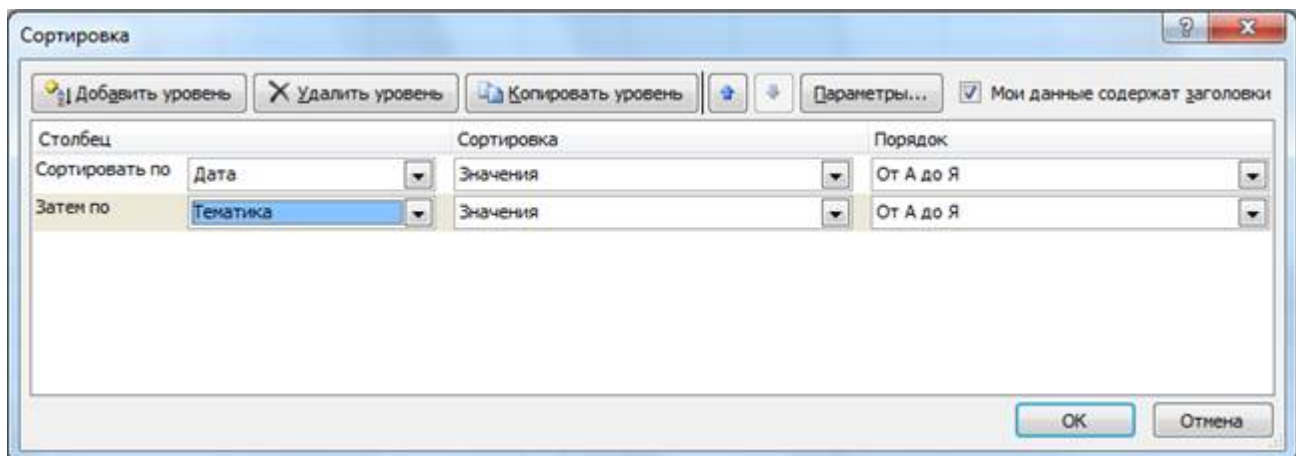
Сортировка

Добавить уровень
Удалить уровень
Копировать уровень
Параметры...
Мои данные содержат заголовки

| Столбец | | Сортировка | Порядок |
|---|---|---|---|
| Сортировать по | Дата | Значения | От А до Я |
| Затем по | Тематика | Значения | От А до Я |

ОК
Отмена